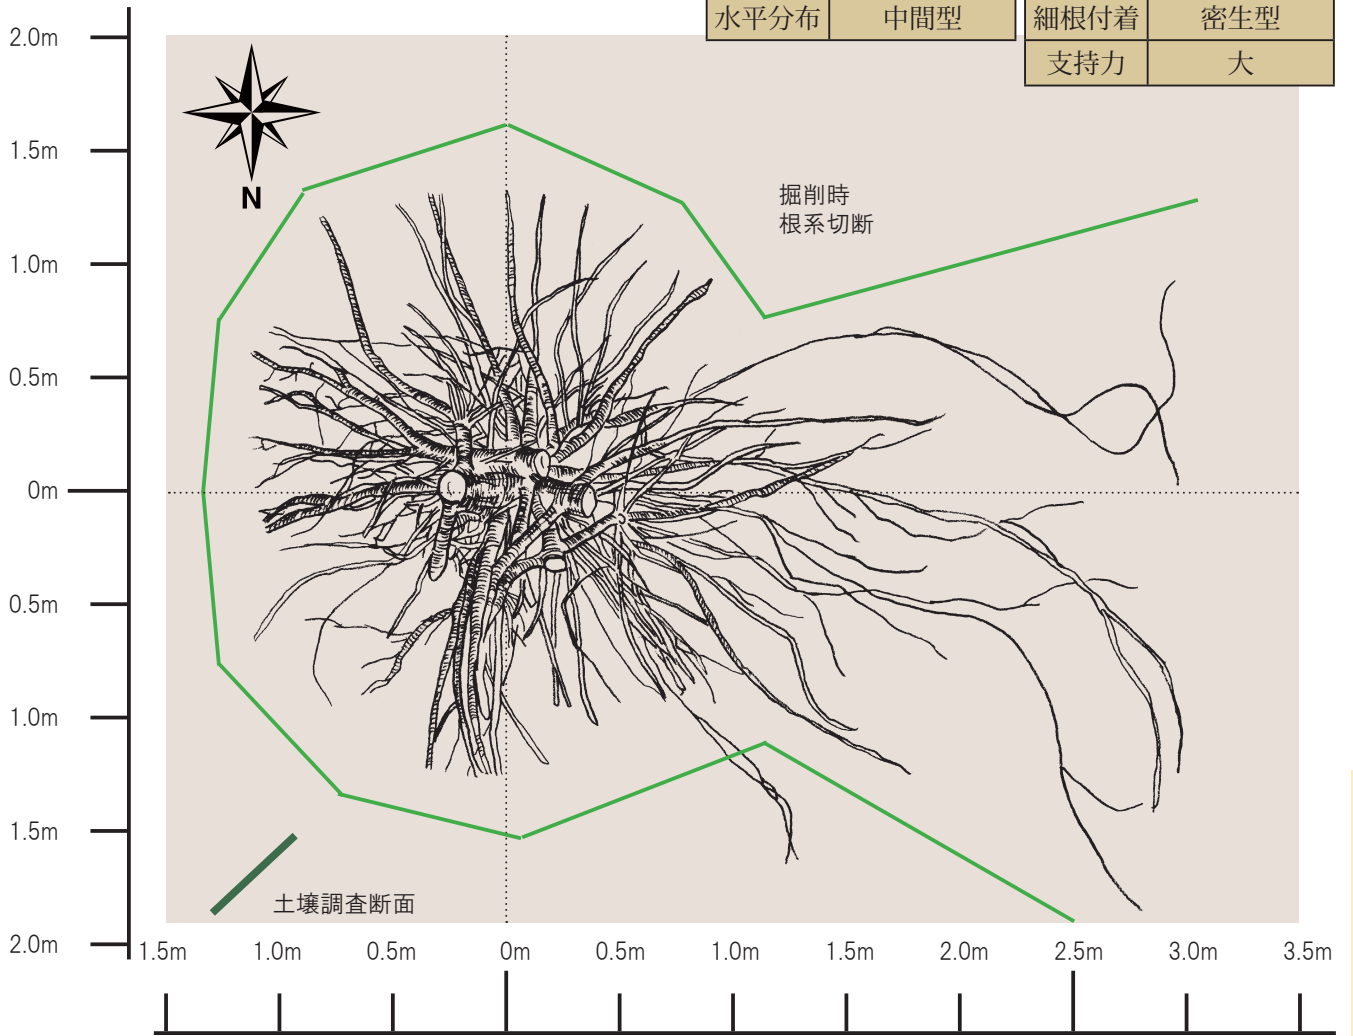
| 水平分布 | 中間型 |
|---|---|

| 細根付着 | 密生型 |
|---|---|
| 支持力 | 大 |

2.0m
1.5m
1.0m
0.5m
0m
0.5m
1.0m
1.5m
2.0m

N

掘削時
根系切断

土壌調査断面

1.5m 1.0m 0.5m 0m 0.5m 1.0m 1.5m 2.0m 2.5m 3.0m 3.5m